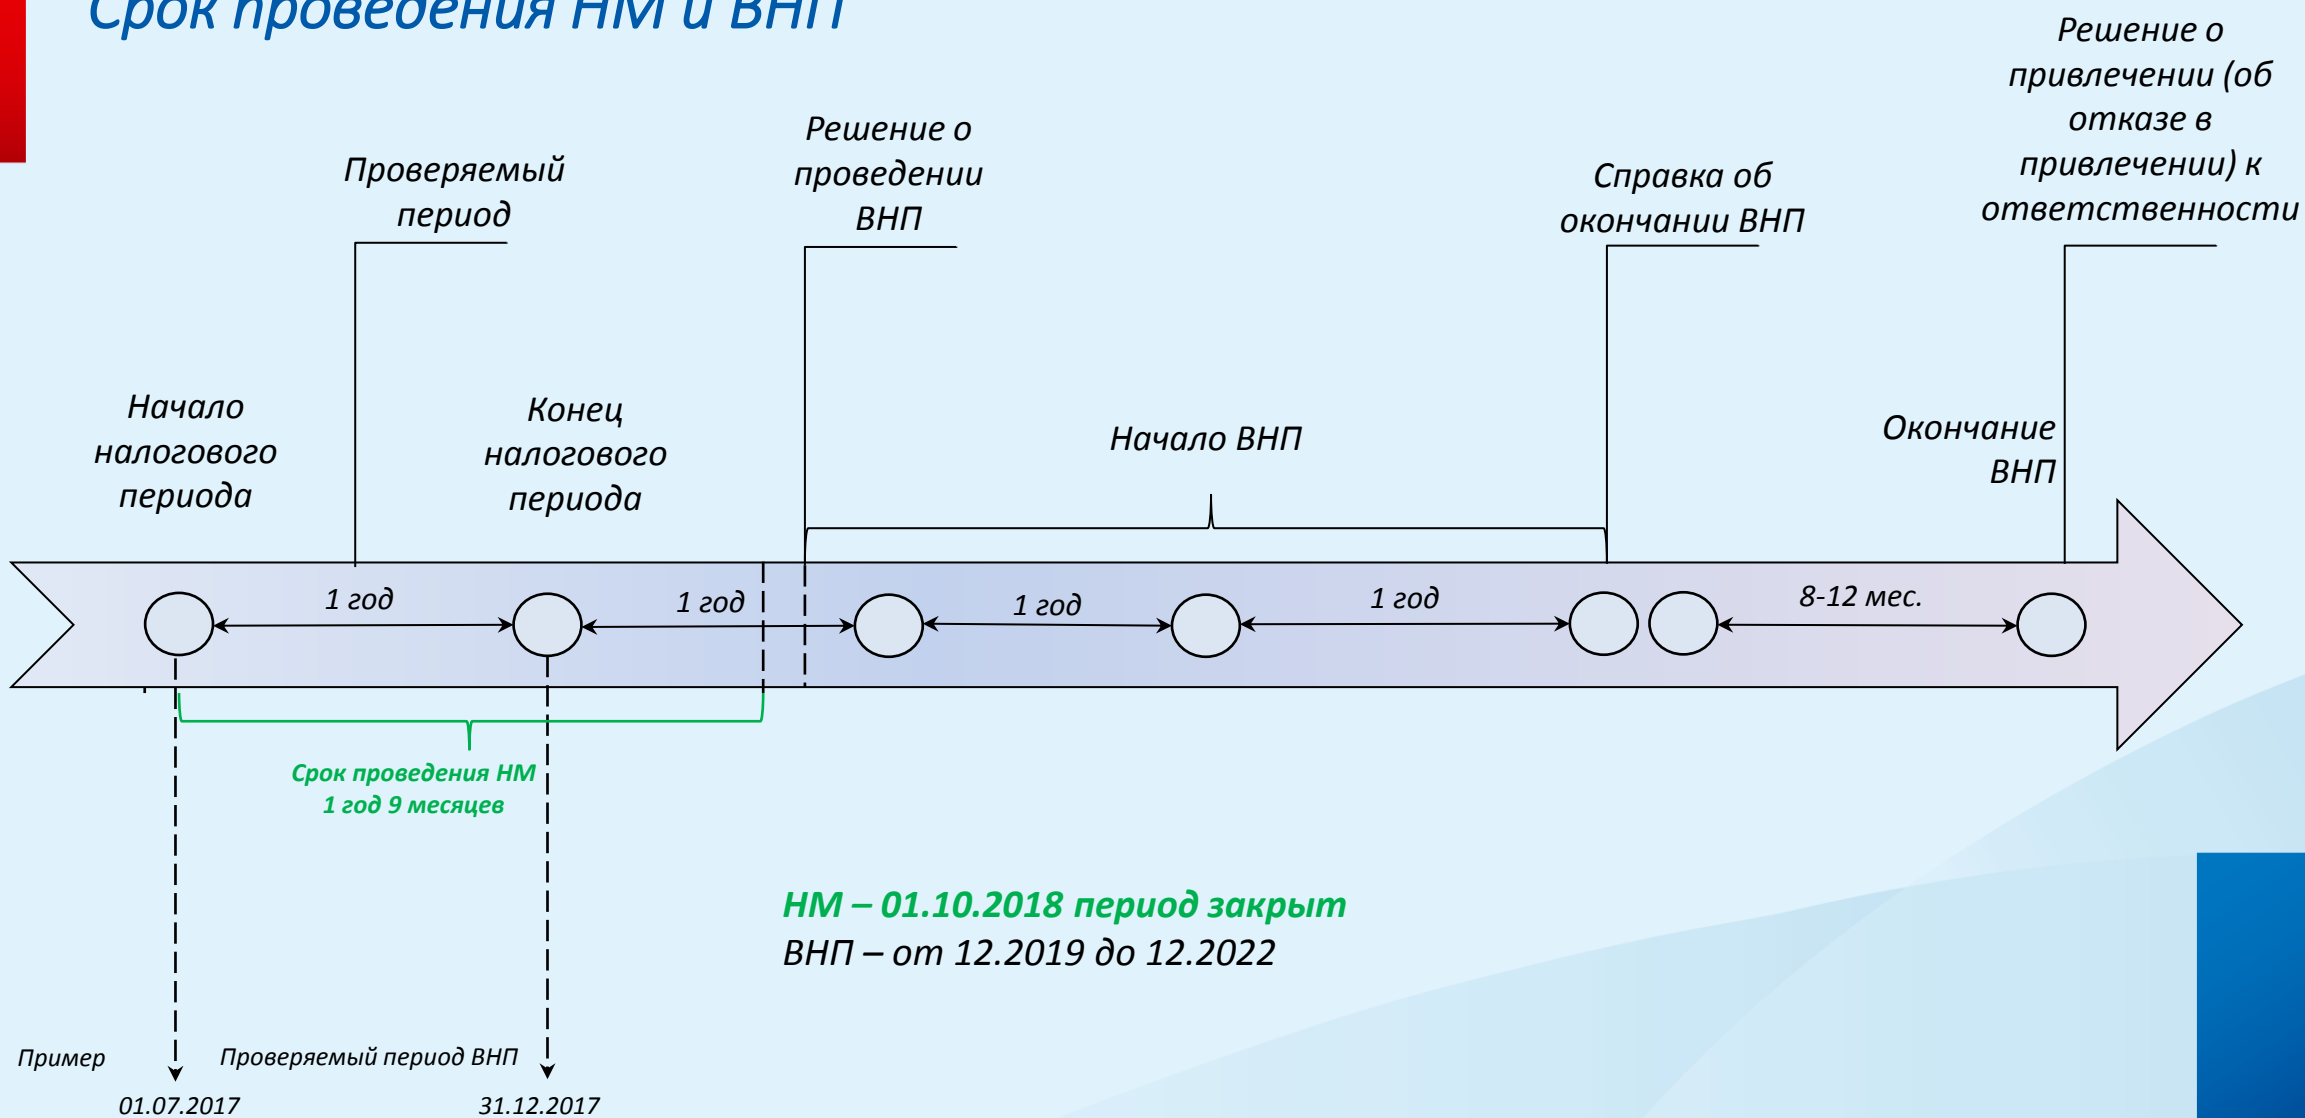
Срок проведения НМ и ВНП

Решение о привлечении (об отказе в привлечении) к ответственности

Проверяемый период

Решение о проведении ВНП

Справка об окончании ВНП

Начало налогового периода

Конец налогового периода

Начало ВНП

Окончание ВНП

1 год

1 год

1 год

1 год

8-12 мес.

Срок проведения НМ
1 год 9 месяцев

НМ – 01.10.2018 период закрыт
ВНП – от 12.2019 до 12.2022

Пример

Проверяемый период ВНП

01.07.2017

31.12.2017